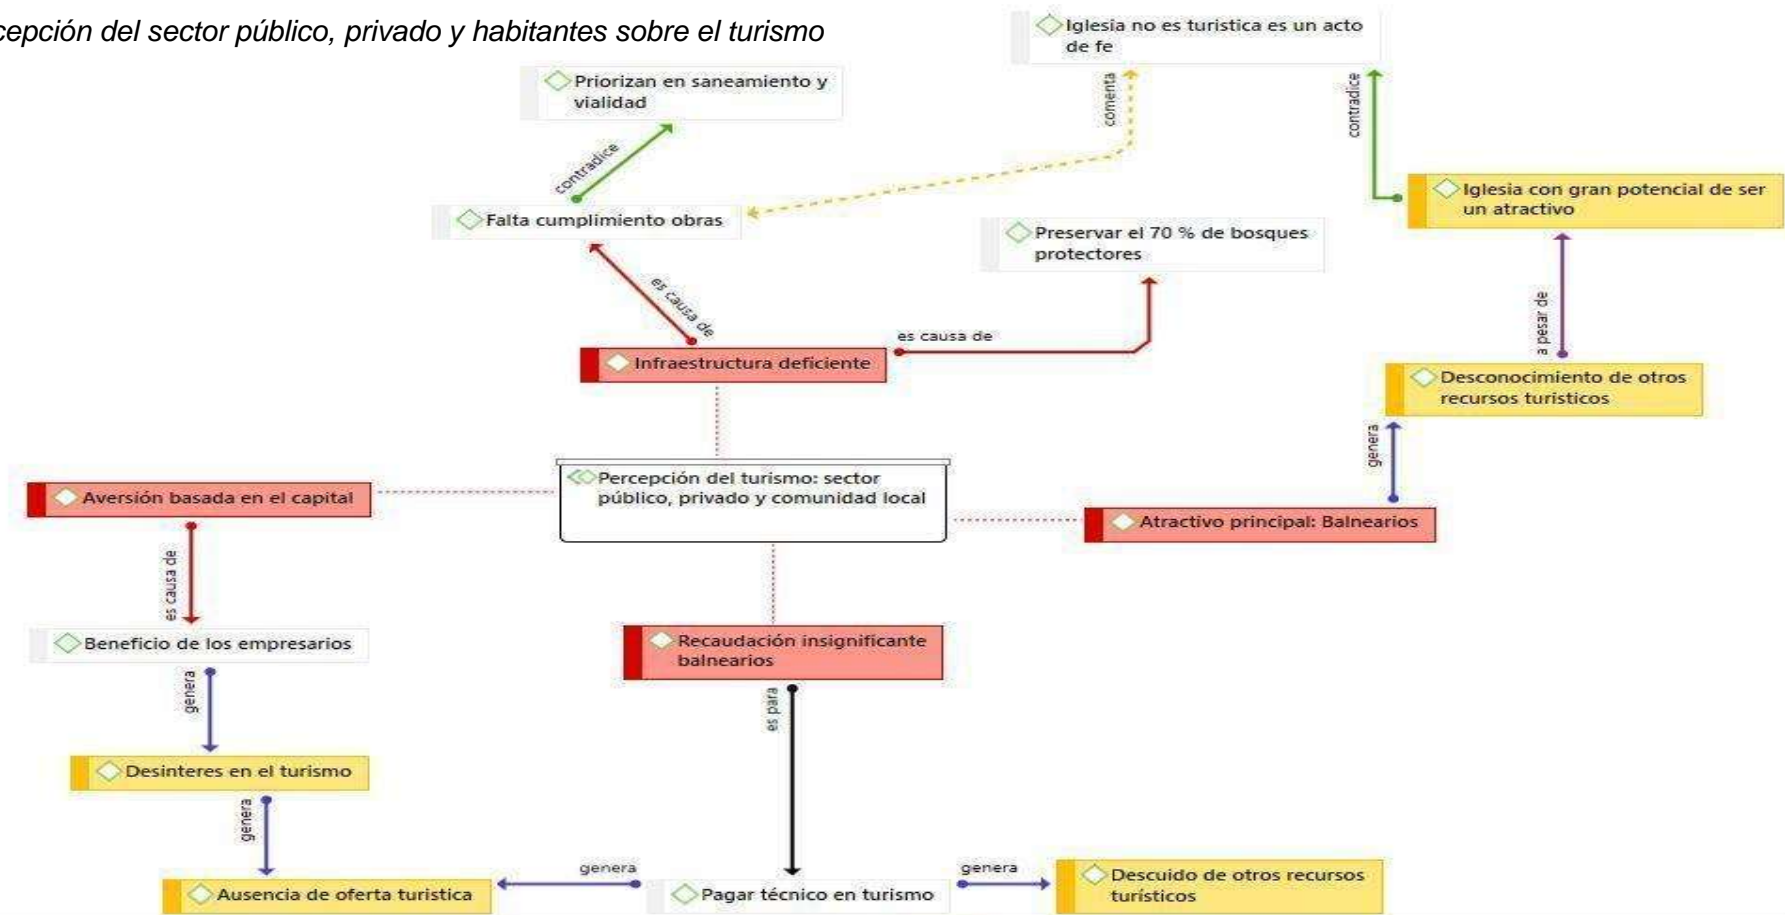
cepción del sector público, privado y habitantes sobre el turismo

Iglesia no es turistica es un acto de fe

Priorizan en saneamiento y vialidad

comenta

contradice

contradice

Iglesia con gran potencial de ser un atractivo

Falta cumplimiento obras

Preservar el 70 % de bosques protectores

es causa de

es causa de

a pesar de

Infraestructura deficiente

Desconocimiento de otros recursos turísticos

genera

Percepción del turismo: sector público, privado y comunidad local

Aversión basada en el capital

Atractivo principal: Balnearios

es causa de

Beneficio de los empresarios

Recaudación insignificante balnearios

genera

es para

Desinteres en el turismo

genera

Ausencia de oferta turistica

genera

Pagar técnico en turismo

genera

Descuido de otros recursos turísticos